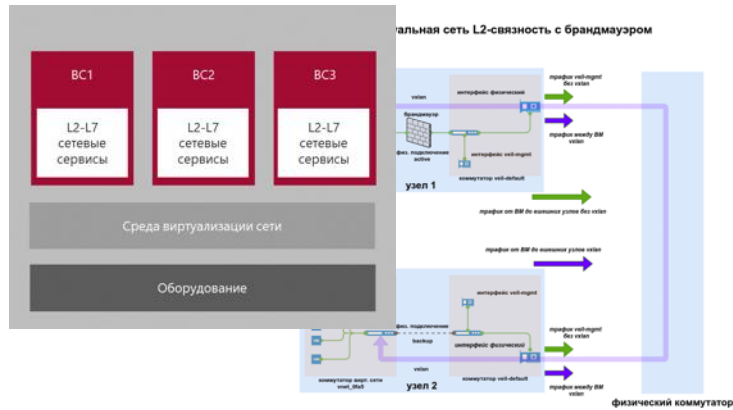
ВС1

L2-L7 сетевые сервисы

ВС2

L2-L7 сетевые сервисы

ВС3

L2-L7 сетевые сервисы

Среда виртуализации сети

Оборудование

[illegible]туальная сеть L2-связность с брандмауэром

vxlan

интерфейс физический

трафик veil-mgmt без vxlan

брандмауэр

трафик между ВМ vxlan

физ. подключение active

интерфейс veil-mgmt

коммутатор veil-default

узел 1

трафик от ВМ до внешних узлов без vxlan

трафик от ВМ до внешних узлов vxlan

интерфейс veil-mgmt

физ. подключение backup

интерфейс физический

трафик veil-mgmt без vxlan

vxlan

коммутатор вирт. сети vnet_0fa5

узел 2

коммутатор veil-default

трафик между ВМ vxlan

физический коммутатор